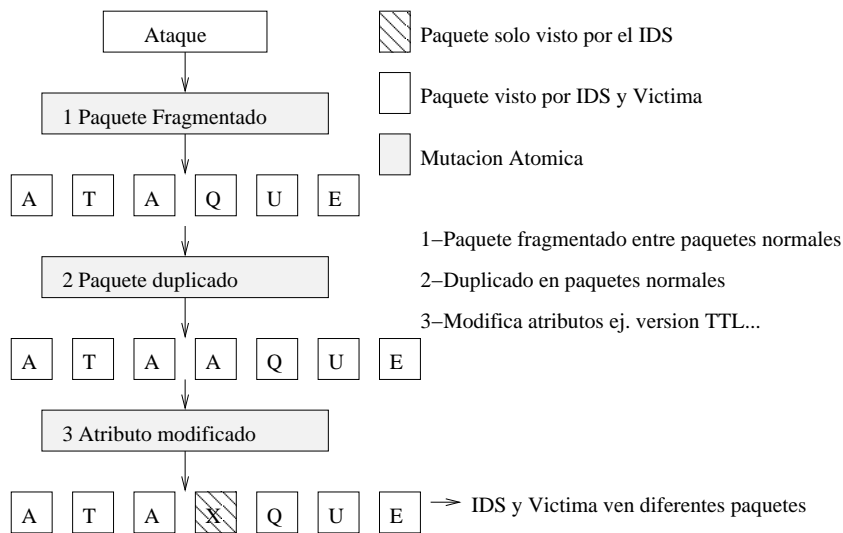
Ataque

1 Paquete Fragmentado

A T A Q U E

2 Paquete duplicado

A T A A Q U E

3 Atributo modificado

A T A X Q U E

Paquete solo visto por el IDS

Paquete visto por IDS y Victima

Mutacion Atomica

1–Paquete fragmentado entre paquetes normales

2–Duplicado en paquetes normales

3–Modifica atributos ej. version TTL...

→ IDS y Victima ven diferentes paquetes